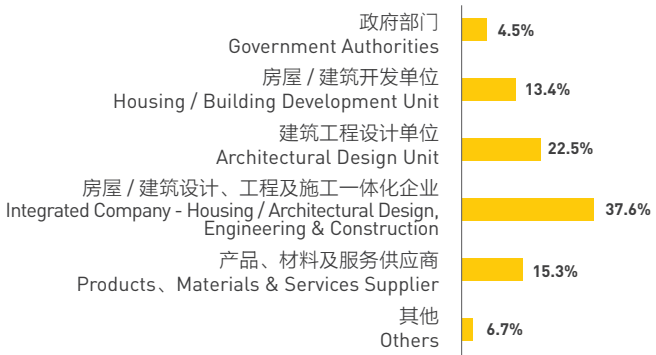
政府部门
Government Authorities
4.5%

房屋 / 建筑开发单位
Housing / Building Development Unit
13.4%

建筑工程设计单位
Architectural Design Unit
22.5%

房屋 / 建筑设计、工程及施工一体化企业
Integrated Company - Housing / Architectural Design, Engineering & Construction
37.6%

产品、材料及服务供应商
Products、Materials & Services Supplier
15.3%

其他
Others
6.7%